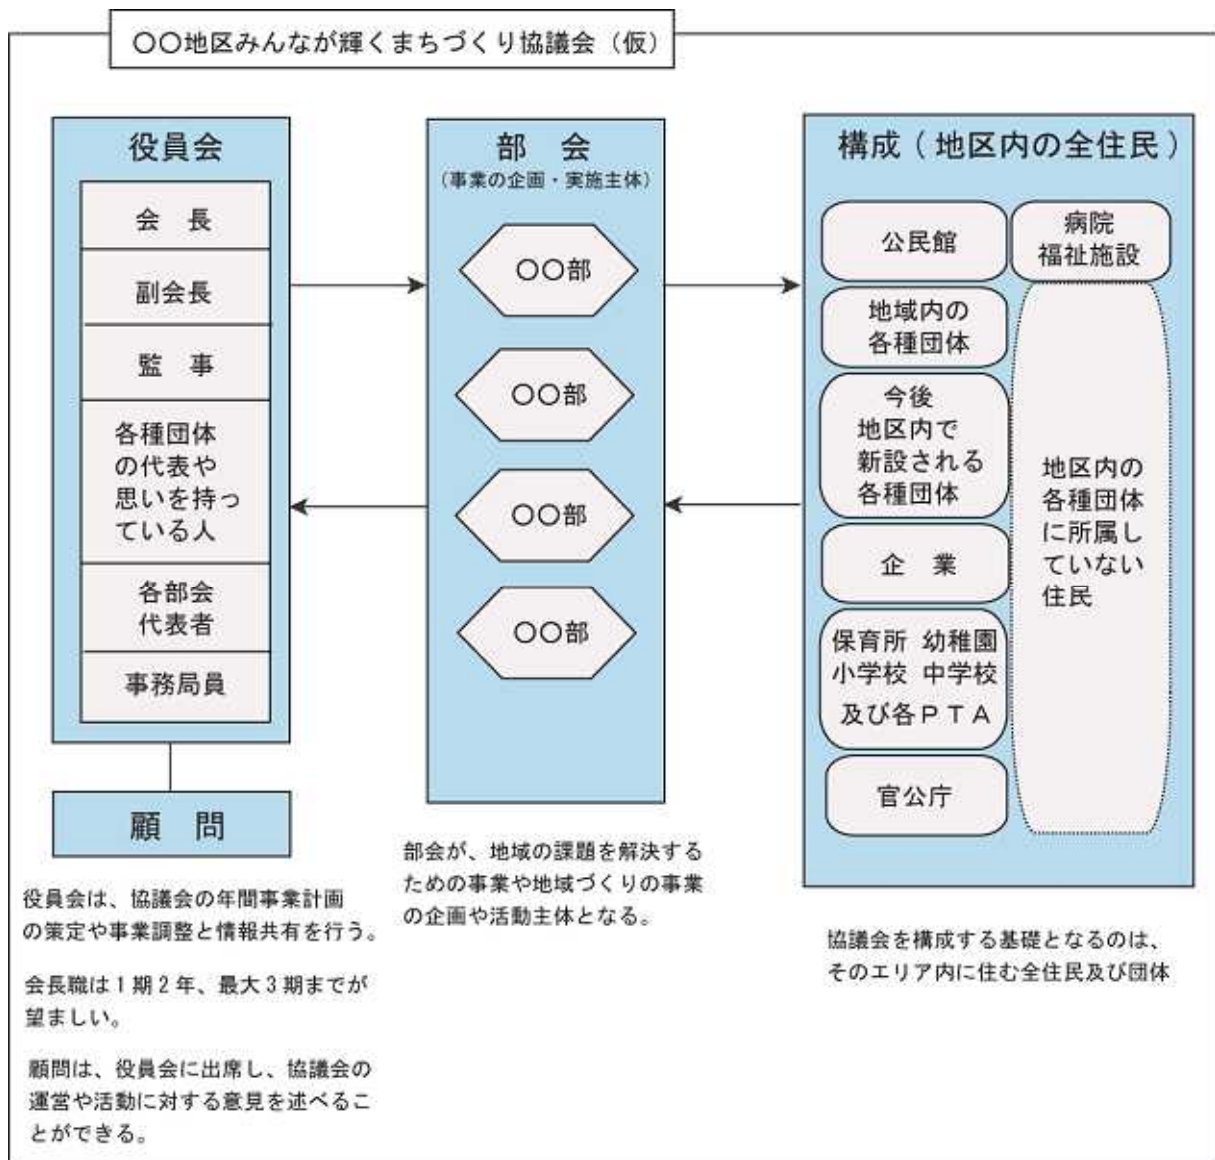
〇〇地区みんなが輝くまちづくり協議会（仮）

役員会

会　長

副会長

監　事

各種団体の代表や思いを持っている人

各部会代表者

事務局員

顧　問

役員会は、協議会の年間事業計画の策定や事業調整と情報共有を行う。

会長職は１期２年、最大３期までが望ましい。

顧問は、役員会に出席し、協議会の運営や活動に対する意見を述べることができる。

部　会
（事業の企画・実施主体）

〇〇部

〇〇部

〇〇部

〇〇部

部会が、地域の課題を解決するための事業や地域づくりの事業の企画や活動主体となる。

構成（地区内の全住民）

公民館

病院
福祉施設

地域内の各種団体

今後地区内で新設される各種団体

地区内の各種団体に所属していない住民

企　業

保育所　幼稚園
小学校　中学校
及び各ＰＴＡ

官公庁

協議会を構成する基礎となるのは、そのエリア内に住む全住民及び団体